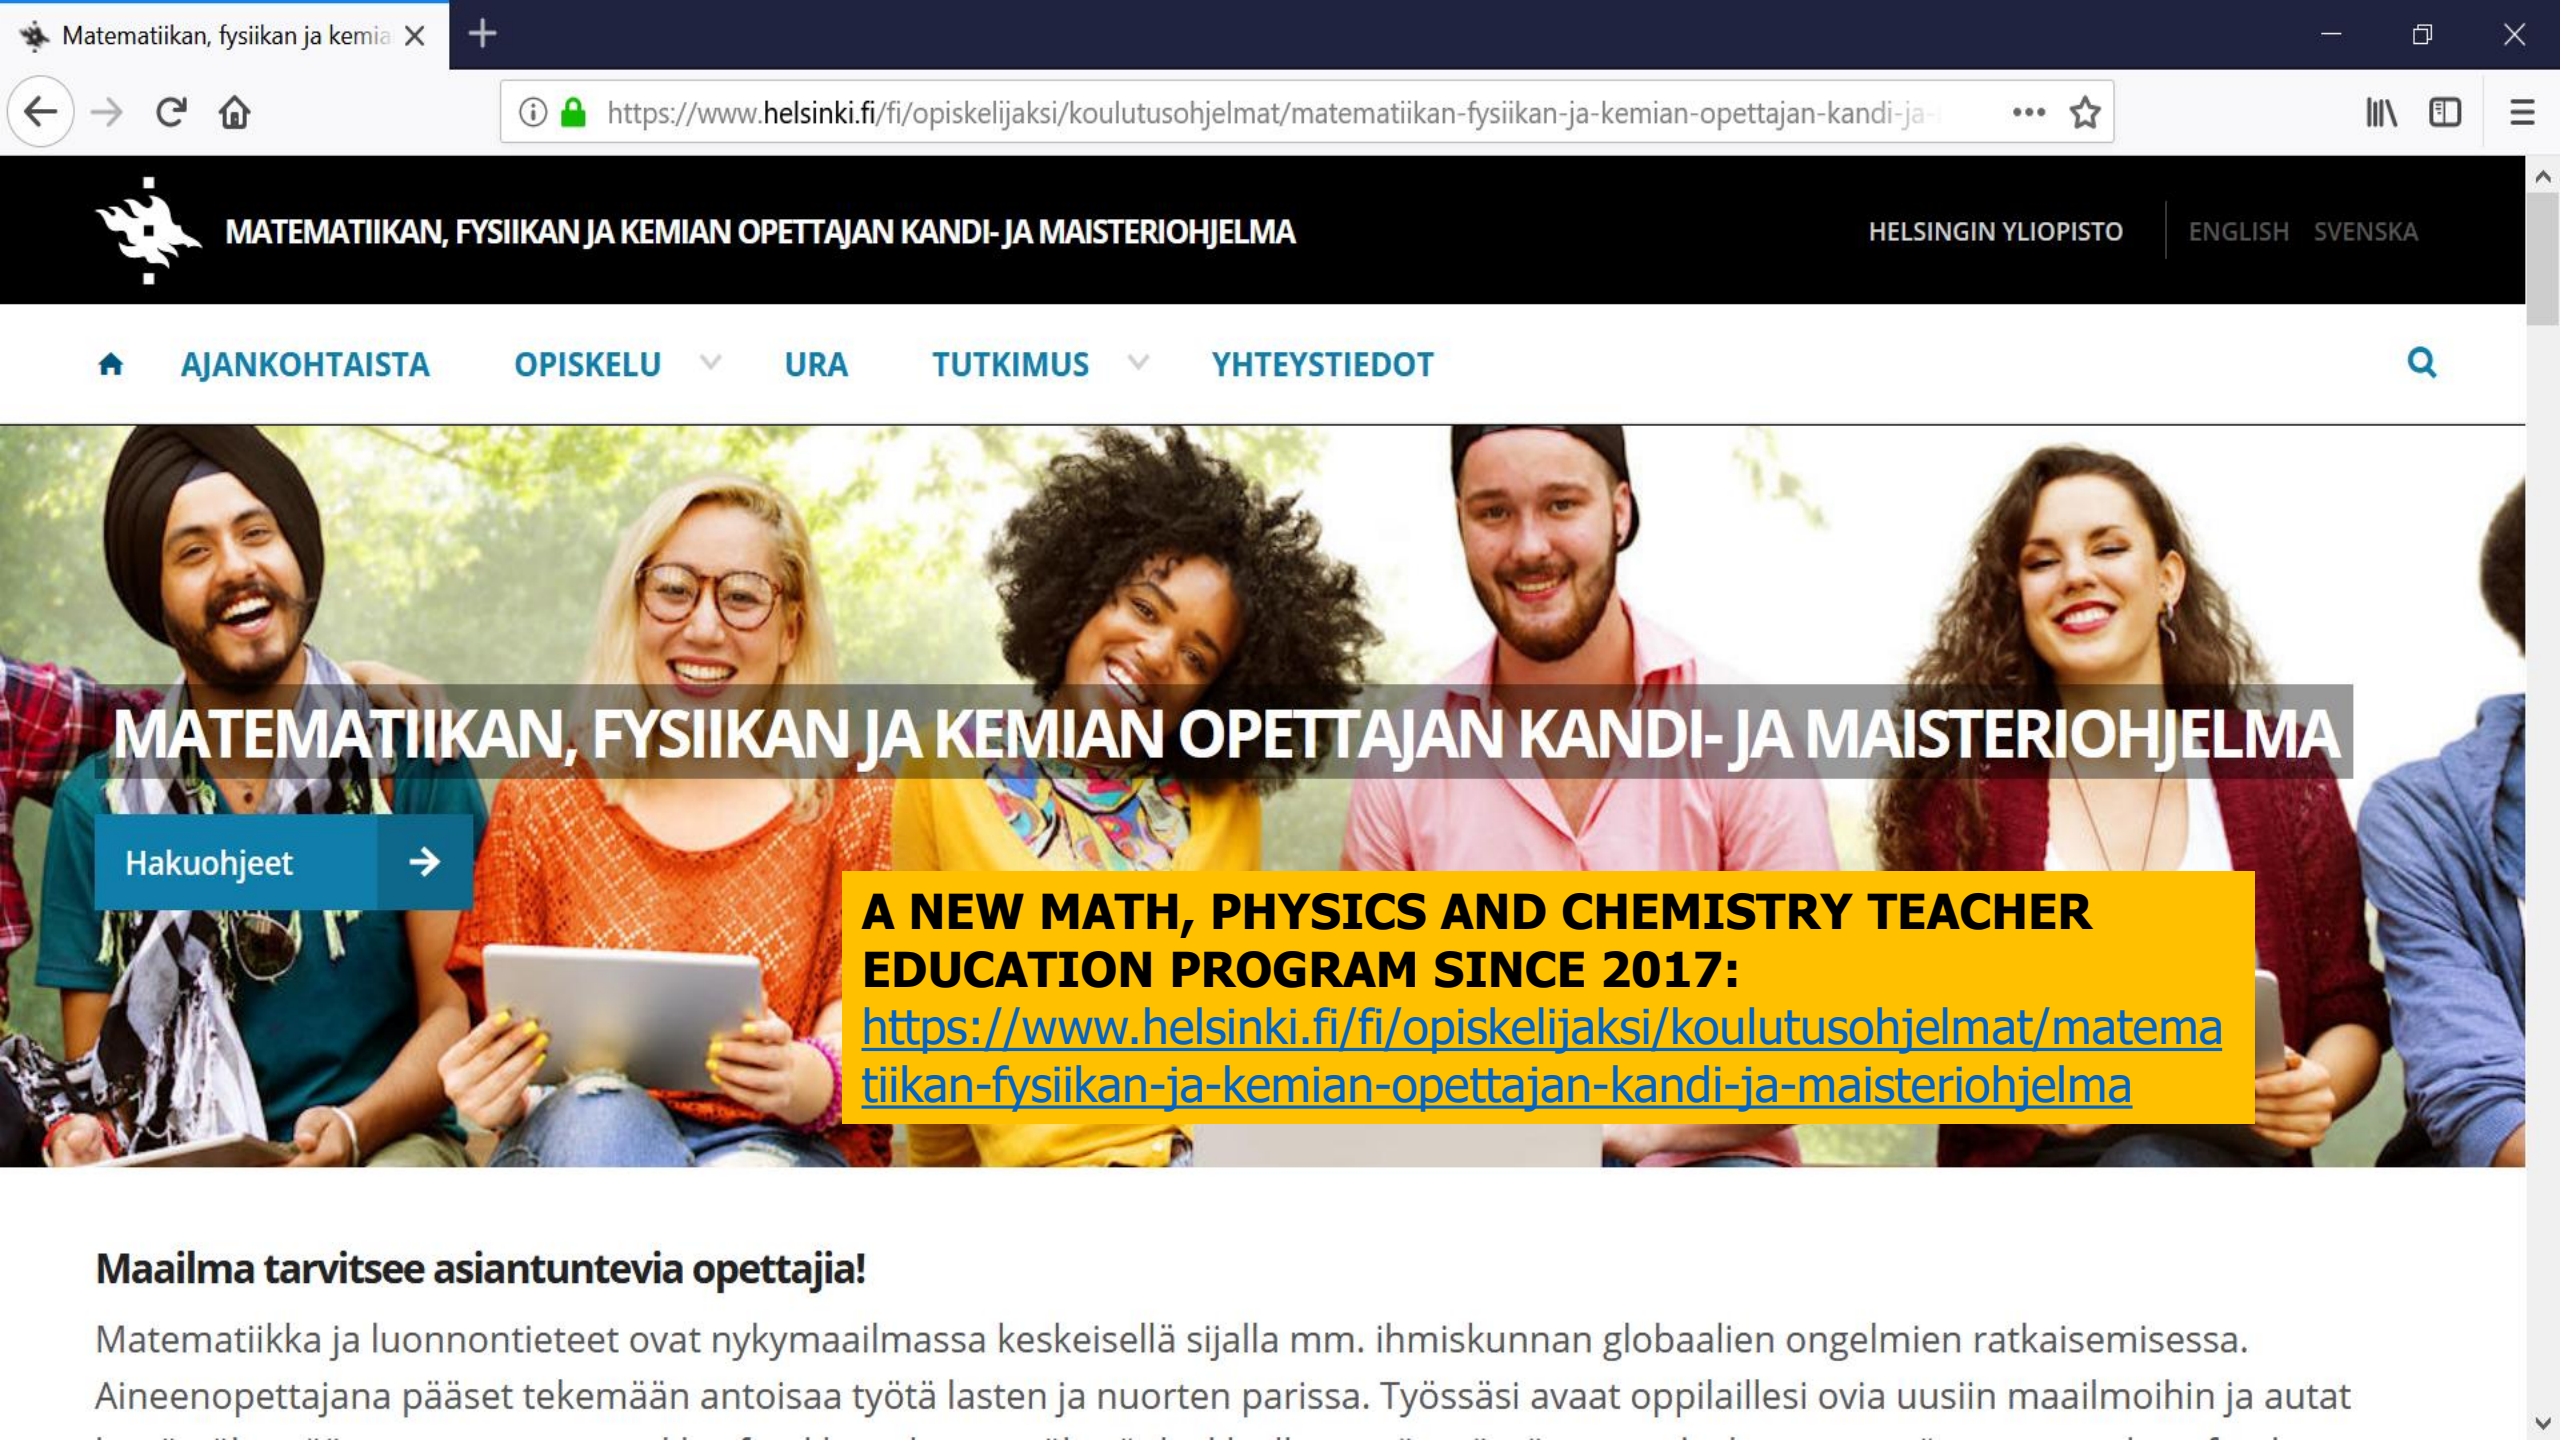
Matematiikan, fysiikan ja kemia

https://www.helsinki.fi/fi/opiskelijaksi/koulutusohjelmat/matematiikan-fysiikan-ja-kemian-opettajan-kandi-ja-

MATEMATIIKAN, FYSIIKAN JA KEMIAN OPETTAJAN KANDI- JA MAISTERIOHJELMA

HELSINGIN YLIOPISTO ENGLISH SVENSKA

AJANKOHTAISTA OPISKELU URA TUTKIMUS YHTEYSTIEDOT

MATEMATIIKAN, FYSIIKAN JA KEMIAN OPETTAJAN KANDI- JA MAISTERIOHJELMA

Hakuohjeet

A NEW MATH, PHYSICS AND CHEMISTRY TEACHER EDUCATION PROGRAM SINCE 2017: https://www.helsinki.fi/fi/opiskelijaksi/koulutusohjelmat/matematiikan-fysiikan-ja-kemian-opettajan-kandi-ja-maisteriohjelma

Maailma tarvitsee asiantuntevia opettajia!

Matematiikka ja luonnontieteet ovat nykymaailmassa keskeisellä sijalla mm. ihmiskunnan globaalien ongelmien ratkaisemisessa. Aineenopettajana pääset tekemään antoisaa työtä lasten ja nuorten parissa. Työssäsi avaat oppilaillesi ovia uusiin maailmoihin ja autat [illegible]